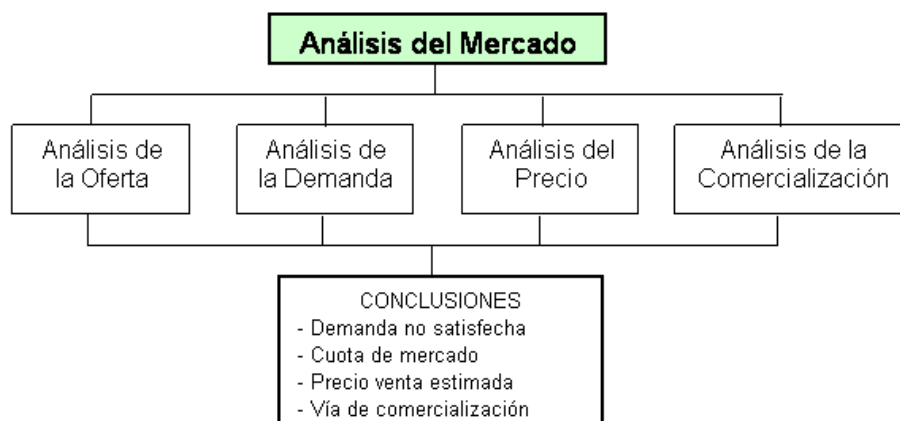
Análisis del Mercado

Análisis de la Oferta

Análisis de la Demanda

Análisis del Precio

Análisis de la Comercialización

CONCLUSIONES
- Demanda no satisfecha
- Cuota de mercado
- Precio venta estimada
- Vía de comercialización